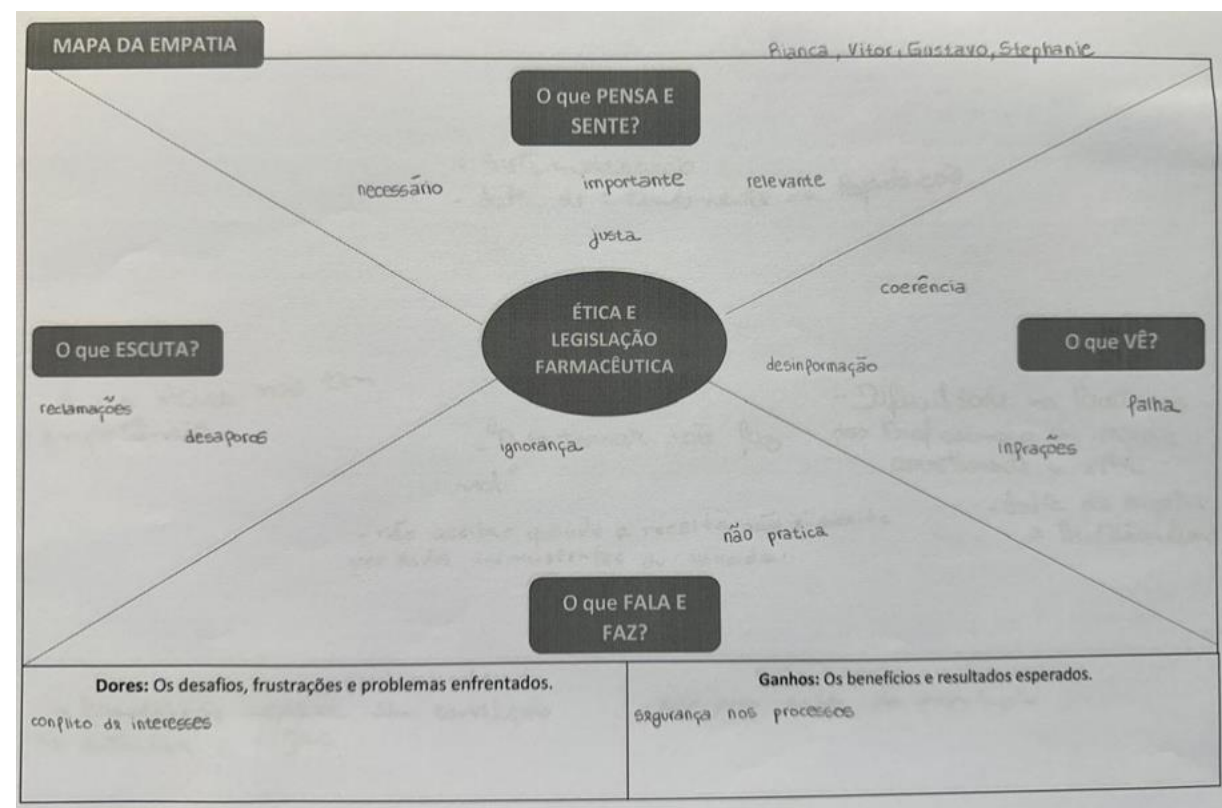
MAPA DA EMPATIA

Bianca, Vitor, Gustavo, Stephanie

O que PENSA E SENTE?

necessário

importante

relevante

justa

coerência

ÉTICA E LEGISLAÇÃO FARMACÊUTICA

O que ESCUTA?

reclamações

desaforos

ignorança

desinformação

O que VÊ?

falha

infrações

não pratica

O que FALA E FAZ?

| Dores: Os desafios, frustrações e problemas enfrentados. | Ganhos: Os benefícios e resultados esperados. |
|---|---|
| conflito de interesses | segurança nos processos |